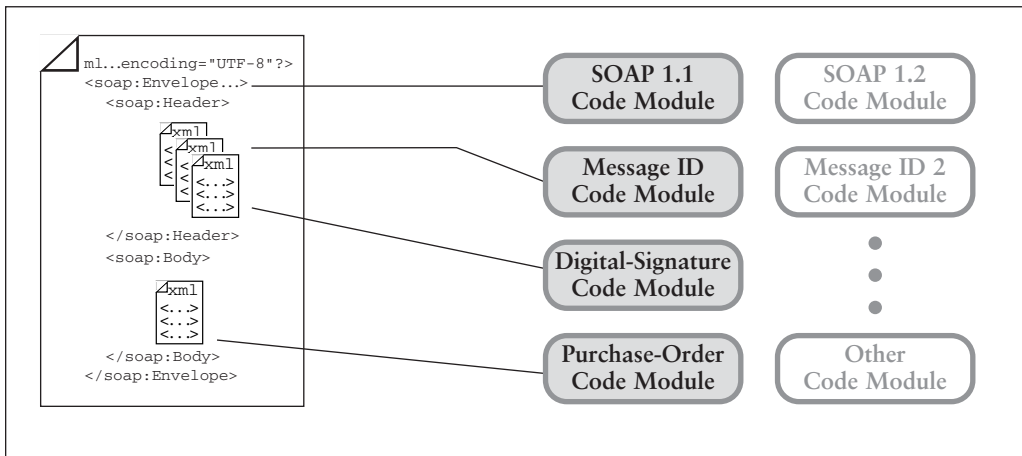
ml...encoding="UTF-8"?>
<soap:Envelope...>
<soap:Header>

xml
<
<
<

xml
<
<
<

xml
<...>
<...>
<...>

</soap:Header>
<soap:Body>

xml
<...>
<...>
<...>

</soap:Body>
</soap:Envelope>

SOAP 1.1
Code Module

SOAP 1.2
Code Module

Message ID
Code Module

Message ID 2
Code Module

Digital-Signature
Code Module

Purchase-Order
Code Module

Other
Code Module